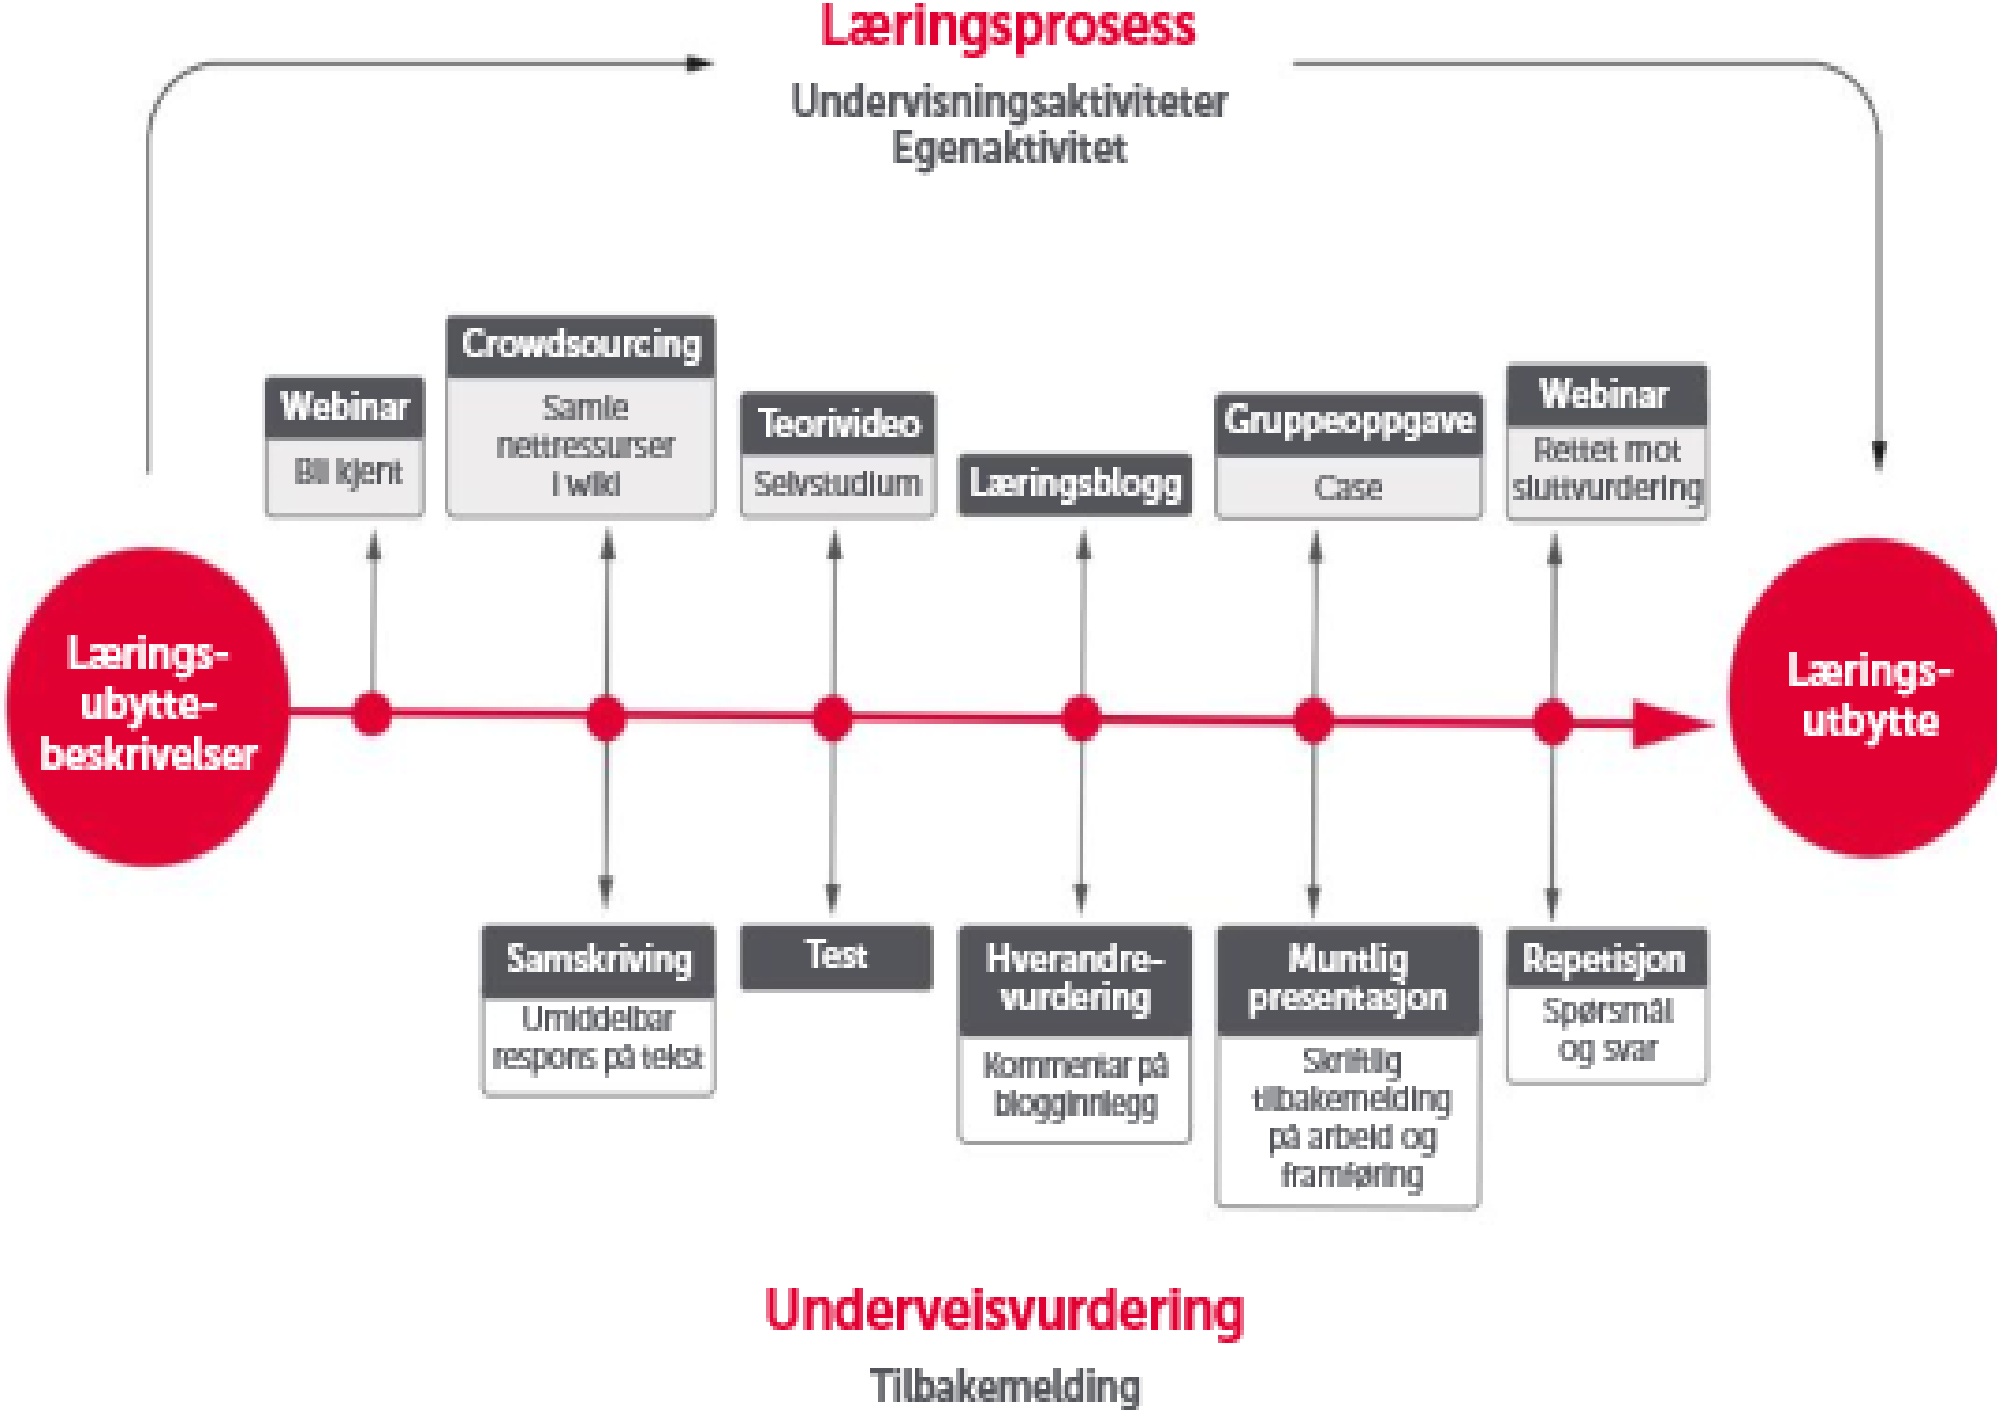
Læringsprosess

Undervisningsaktiviteter
Egenaktivitet

Lærings-ubytte-beskrivelser

Webinar
Bli kjent

Crowdsourcing
Samle nettressurser i wiki

Teorivideo
Selvstudium

Læringsblogg

Gruppeoppgave
Case

Webinar
Rettet mot sluttvurdering

Lærings-utbytte

Samskriving
Umiddelbar respons på tekst

Test

Hverandre-vurdering
Kommentar på blogginnlegg

Muntlig presentasjon
Skriftlig tilbakemelding på arbeid og framføring

Repetisjon
Spørsmål og svar

Underveisvurdering

Tilbakemelding